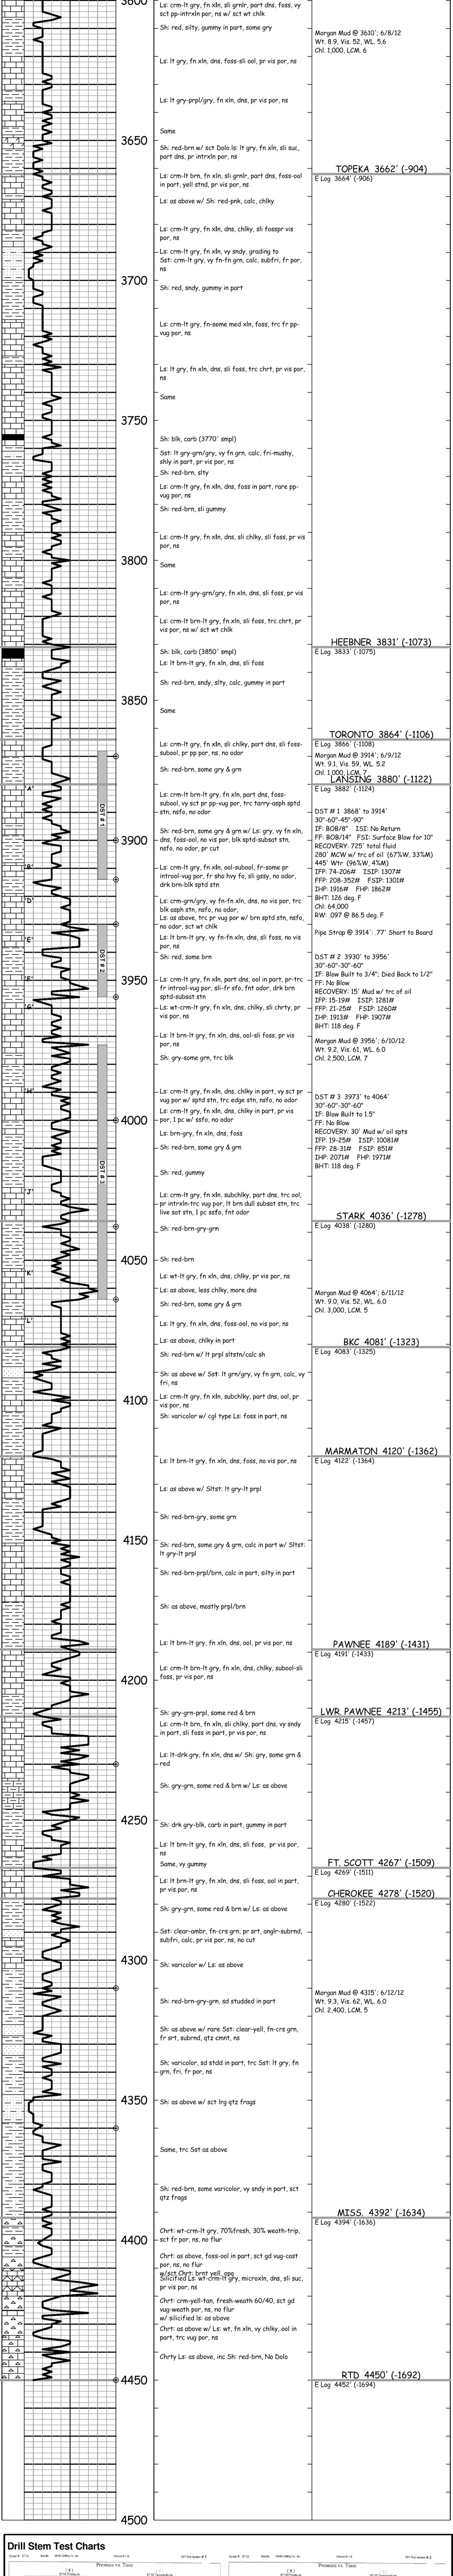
3600

Ls: crm-lt gry, fn xln, sli grnlr, part dns, foss, vy sct pp-intrxln por, ns w/ sct wt chlk

Sh: red, silty, gummy in part, some gry

Morgan Mud @ 3610'; 6/8/12
Wt. 8.9, Vis. 52, WL. 5.6
Chl. 1,000, LCM. 6

Ls: lt gry, fn xln, dns, foss-sli ool, pr vis por, ns

Ls: lt gry-prpl/gry, fn xln, dns, pr vis por, ns

Same

3650

Sh: red-brn w/ sct Dolo ls: lt gry, fn xln, sli suc, pt dns, pr intrxln por, ns

TOPEKA 3662' (-904)
E Log 3664' (-906)

Ls: crm-lt brn, fn xln, sli grnlr, part dns, foss-ool in part, yell stnd, pr vis por, ns

Ls: as above w/ Sh: red-pnk, calc, chlky

Ls: crm-lt gry, fn xln, dns, chlky, sli fosspr vis por, ns

Ls: crm-lt gry, fn xln, vy sndy, grading to Sst: crm-lt gry, vy fn-fn grn, calc, subfri, fr por, ns

3700

Sh: red, sndy, gummy in part

Ls: crm-lt gry, fn-some med xln, foss, trc fr pp-vug por, ns

Ls: lt gry, fn xln, dns, sli foss, trc chrt, pr vis por, ns

Same

3750

Sh: blk, carb (3770' smpl)

Sst: lt gry-grn/gry, vy fn grn, calc, fri-mushy, shly in part, pr vis por, ns

Sh: red-brn, slty

Ls: crm-lt gry, fn xln, dns, foss in part, rare pp-vug por, ns

Sh: red-brn, sli gummy

Ls: crm-lt gry, fn xln, dns, sli chlky, sli foss, pr vis por, ns

3800

Same

Ls: crm-lt gry-grn/gry, fn xln, dns, sli foss, pr vis por, ns

Ls: crm-lt brn-lt gry, fn xln, sli foss, trc chrt, pr vis por, ns w/ sct wt chlk

HEEBNER 3831' (-1073)
E Log 3833' (-1075)

Sh: blk, carb (3850' smpl)

Ls: lt brn-lt gry, fn xln, dns, sli foss

Sh: red-brn, sndy, slty, calc, gummy in part

3850

Same

TORONTO 3864' (-1106)
E Log 3866' (-1108)

Ls: crm-lt gry, fn xln, sli chlky, part dns, sli foss-subool, pr pp por, ns, no odor

Morgan Mud @ 3914'; 6/9/12
Wt. 9.1, Vis. 59, WL. 5.2
Chl. 1,000, LCM. 7

Sh: red-brn, some gry & grn

LANSING 3880' (-1122)
E Log 3882' (-1124)

'A'

Ls: crm-lt brn-lt gry, fn xln, part dns, foss-subool, vy sct pr pp-vug por, trc tarry-asph sptd stn, nsfo, no odor

DST # 1

DST # 1 3868' to 3914'
30"-60"-45"-90"
IF: BOB/8" ISI: No Return
FF: BOB/14" FSI: Surface Blow for 10"
RECOVERY: 725' total fluid
280' MCW w/ trc of oil (67%W, 33%M)
445' Wtr (96%W, 4%M)
IFP: 74-206# ISIP: 1307#
FFP: 208-352# FSIP: 1301#
IHP: 1916# FHP: 1862#
BHT: 126 deg. F
Chl: 64,000
RW: .097 @ 86.5 deg. F

3900

Sh: red-brn, some gry & grn w/ Ls: gry, vy fn xln, dns, foss-ool, no vis por, blk sptd-subsat stn, nsfo, no odor, pr cut

'B'

Ls: crm-lt gry, fn xln, ool-subool, fr-some pr introol-vug por, fr sho hvy fo, sli gssy, no odor, drk brn-blk sptd stn

'D'

Ls: crm-grn/gry, vy fn-fn xln, dns, no vis por, trc blk asph stn, nsfo, no odor
Ls: as above, trc pr vug por w/ brn sptd stn, nsfo, no odor, sct wt chlk

Pipe Strap @ 3914': .77' Short to Board

'E'

Ls: lt brn-lt gry, vy fn-fn xln, dns, sli foss, no vis por, ns

DST # 2

DST # 2 3930' to 3956'
30"-60"-30"-60"
IF: Blow Built to 3/4"; Died Back to 1/2"
FF: No Blow
RECOVERY: 15' Mud w/ trc of oil
IFP: 15-19# ISIP: 1281#
FFP: 21-25# FSIP: 1260#
IHP: 1913# FHP: 1907#
BHT: 118 deg. F

Sh: red, some brn

3950

'F'

Ls: crm-lt gry, fn xln, part dns, ool in part, pr-trc fr introol-vug por, sli-fr sfo, fnt odor, drk brn sptd-subsat stn

'G'

Ls: wt-crm-lt gry, fn xln, dns, chlky, sli chrty, pr vis por, ns

Morgan Mud @ 3956'; 6/10/12
Wt. 9.2, Vis. 61, WL. 6.0
Chl. 2,500, LCM. 6

Ls: lt brn-lt gry, fn xln, dns, ool-sli foss, pr vis por, ns

Sh: gry-some grn, trc blk

'H'

Ls: crm-lt gry, fn xln, dns, chlky in part, vy sct pr vug por w/ sptd stn, trc edge stn, nsfo, no odor

DST # 3 3973' to 4064'
30"-60"-30"-60"
IF: Blow Built to 1.5"
FF: No Blow
RECOVERY: 30' Mud w/ oil spts
IFP: 19-25# ISIP: 1008l#
FFP: 28-31# FSIP: 851#
IHP: 2071# FHP: 1971#
BHT: 118 deg. F

4000

Ls: crm-lt gry, fn xln, dns, chlky in part, pr vis por, 1 pc w/ ssfo, no odor

DST # 3

Ls: brn-gry, fn xln, dns, foss

Sh: red-brn, some gry & grn

Sh: red, gummy

'J'

Ls: crm-lt gry, fn xln, subchlky, part dns, trc ool, pr intrxln-trc vug por, lt brn dull subsat stn, trc live sat stn, 1 pc ssfo, fnt odor

STARK 4036' (-1278)
E Log 4038' (-1280)

Sh: red-brn-gry-grn

4050

Sh: red-brn

'K'

Ls: wt-lt gry, fn xln, dns, chlky, pr vis por, ns

Ls: as above, less chlky, more dns

Morgan Mud @ 4064'; 6/11/12
Wt. 9.3, Vis. 62, WL. 6.0
Chl. 3,000, LCM. 5

Sh: red-brn, some gry & grn

'L'

Ls: lt gry, fn xln, dns, foss-ool, no vis por, ns

BKC 4081' (-1323)
E Log 4083' (-1325)

Ls: as above, chlky in part

Sh: red-brn w/ lt prpl sltstn/calc sh

Sh: as above w/ Sst: lt grn/gry, vy fn grn, calc, vy fri, ns

4100

Ls: crm-lt gry, fn xln, subchlky, part dns, ool, pr vis por, ns

Sh: varicolor w/ cgl type Ls: foss in part, ns

MARMATON 4120' (-1362)
E Log 4122' (-1364)

Ls: crm-lt brn-lt gry, fn xln, dns, foss, no vis por, ns

Ls: as above w/ Sltst: lt gry-lt prpl

Sh: red-brn-gry, some grn

4150

Sh: red-brn-gry & grn, calc in part w/ Sltst: lt gry-lt prpl

Sh: red-brn-prpl/brn, calc in part, silty in part

Sh: as above, mostly prpl/brn

PAWNEE 4189' (-1431)
E Log 4191' (-1433)

Ls: lt brn-lt gry, fn xln, dns, ool, pr vis por, ns

4200

Ls: crm-lt brn-lt gry, fn xln, dns, chlky, subool-sli foss, pr vis por, ns

LWR PAWNEE 4213' (-1455)
E Log 4215' (-1457)

Sh: gry-grn-prpl, some red & brn

Ls: crm-lt brn, fn xln, sli chlky, part dns, vy sndy in part, sli foss in part, pr vis por, ns

Ls: lt-drk gry, fn xln, dns w/ Sh: gry, some grn & red

Sh: gry-grn, some red & brn w/ Ls: as above

4250

Sh: drk gry-blk, carb in part, gummy in part

Ls: lt brn-lt gry, fn xln, dns, sli foss, pr vis por, ns

Same, vy gummy

FT SCOTT 4267' (-1509)
E Log 4269' (-1511)

Ls: lt brn-lt gry, fn xln, dns, sli foss, ool in part, pr vis por, ns

CHEROKEE 4278' (-1520)
E Log 4280' (-1522)

Sh: gry-grn, some red & brn w/ Ls: as above

Sst: clear-ambr, fn-crs grn, pr srt, anglr-subrnd, subfri, calc, pr vis por, ns, no cut

4300

Sh: varicolor w/ Ls: as above

Morgan Mud @ 4315'; 6/12/12
Wt. 9.3, Vis. 62, WL. 6.0
Chl. 2,400, LCM. 5

Sh: red-brn-gry-grn, sd studded in part

Sh: as above w/ rare Sst: clear-yell, fn-crs grn, fr srt, subrnd, qtz cmnt, ns

Sh, varicolor, sd stdd in part, trc Sst: lt gry, fn grn, fri, fr por, ns

4350

Sh: as above w/ sct lrg qtz frags

Same, trc Sst as above

Sh: red-brn, some varicolor, vy sndy in part, sct qtz frags

MISS. 4392' (-1634)
E Log 4394' (-1636)

4400

Chrt: wt-crm-lt gry, 70%fresh, 30% weath-trip, sct fr por, ns, no flur

Chrt: as above, foss-ool in part, sct gd vug-cast por, ns, no flur
w/sct Chrt: brnt yell, opq
Silicified Ls: wt-crm-lt gry, microxln, dns, sli suc, pr vis por, ns

Chrt: crm-yell-tan, fresh-weath 60/40, sct gd vug-weath por, ns, no flur
w/ silicified ls: as above

Chrt: as above w/ Ls: wt, fn xln, vy chlky, ool in part, trc vug por, ns

Chrty Ls: as above, inc Sh: red-brn, No Dolo

4450

RTD 4450' (-1692)
E Log 4452' (-1694)

4500

Drill Stem Test Charts

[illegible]